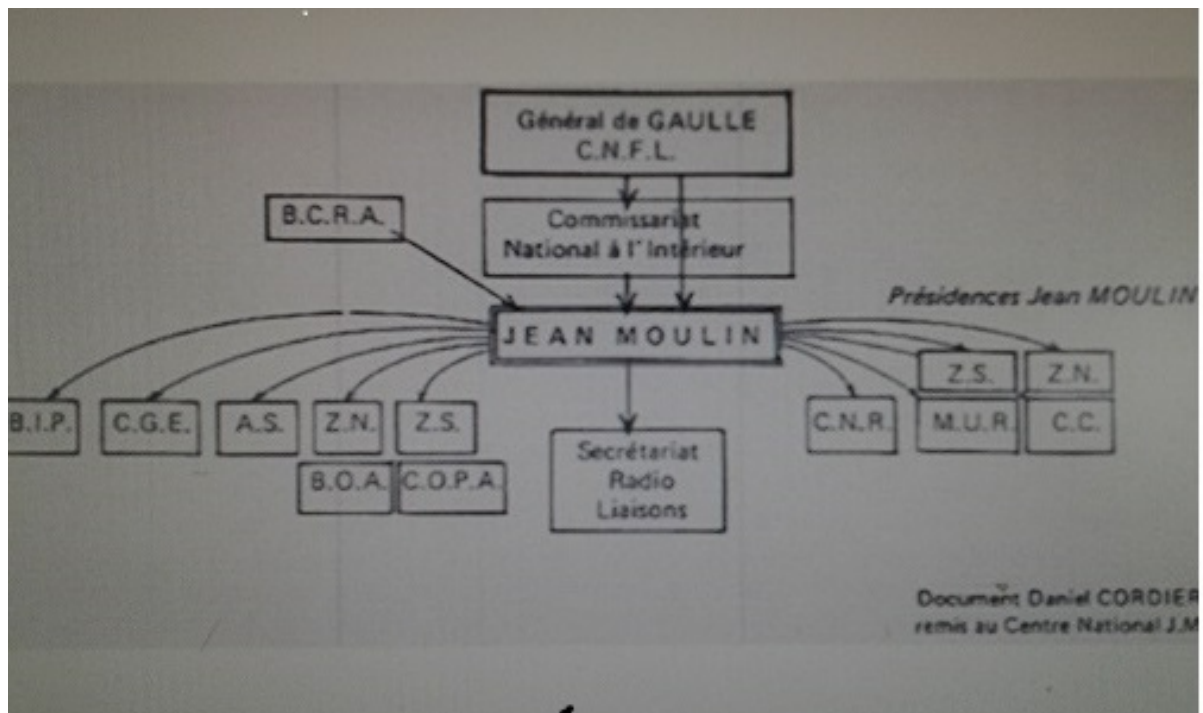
Général de GAULLE
C.N.F.L.

B.C.R.A.

Commissariat
National à l' Intérieur

Présidences Jean MOULIN

JEAN MOULIN

Z.S.
Z.N.

B.I.P.
C.G.E.
A.S.
Z.N.
Z.S.

C.N.R.
M.U.R.
C.C.

B.O.A.
C.O.P.A.

Secrétariat
Radio
Liaisons

Document Daniel CORDIER
remis au Centre National J.M